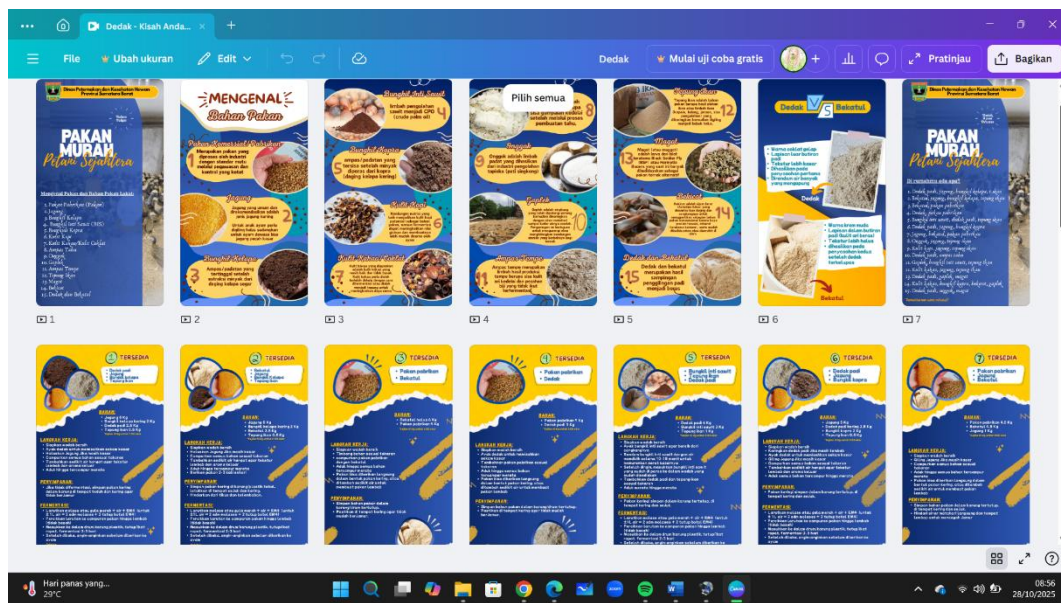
Dedak - Kisah Anda... ×

File Ubah ukuran Edit Dedak Mulai uji coba gratis Pratinjau Bagikan

Dinas Peternakan dan Kesehatan Hewan Provinsi Sumatera Barat

PAKAN MURAH Pelaut Sejahtera

MENGENAL Bahan Pakan

Pilih semua

Dedak VS Bekatul

Dedak

Bekatul

PAKAN MURAH Pelaut Sejahtera

1 2 3 4 5 6 7

TERSEDIA

BAHAN:

LANGKAH KERJA:

PENYIMPANAN:

FERMENTASI:

Pakan pabrikan
Bekatul

Pakan pabrikan
Dedak

Bungkil inti sawit
Bungkil kopra

Dedak padi
Jagung
Bungkil kopra

Pakan pabrikan
Jagung
Bekatul

Hari panas yang... 29°C

08:56 28/10/2025